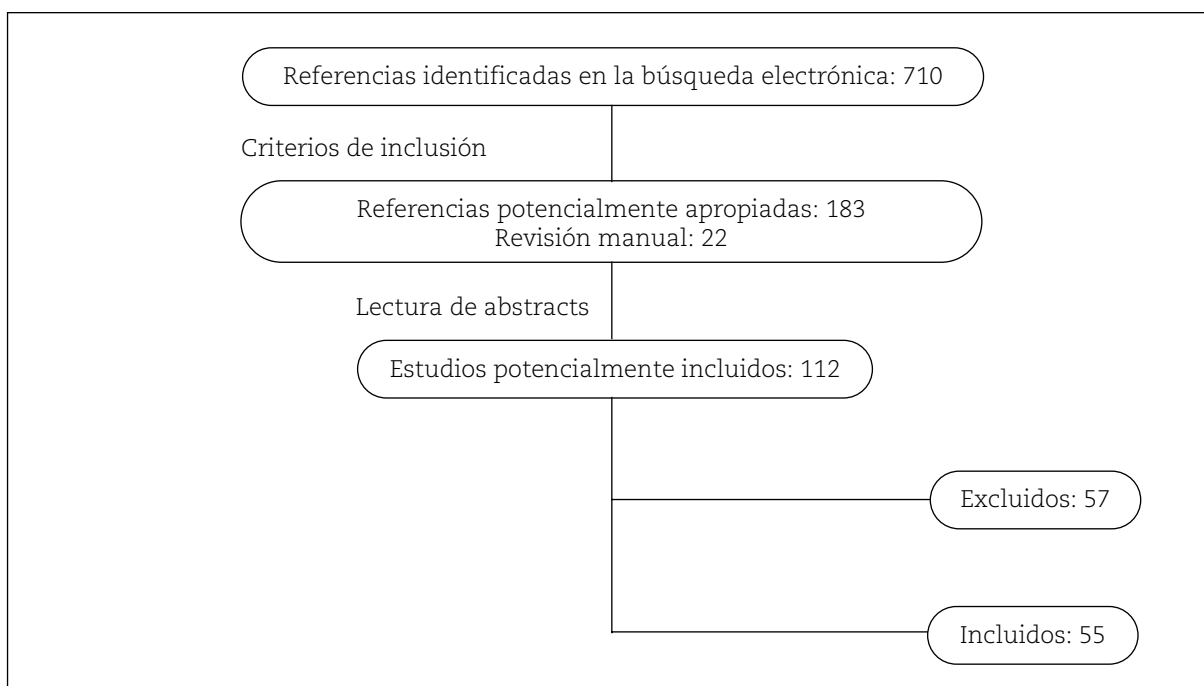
Referencias identificadas en la búsqueda electrónica: 710

Criterios de inclusión

Referencias potencialmente apropiadas: 183
Revisión manual: 22

Lectura de abstracts

Estudios potencialmente incluidos: 112

Excluidos: 57

Incluidos: 55